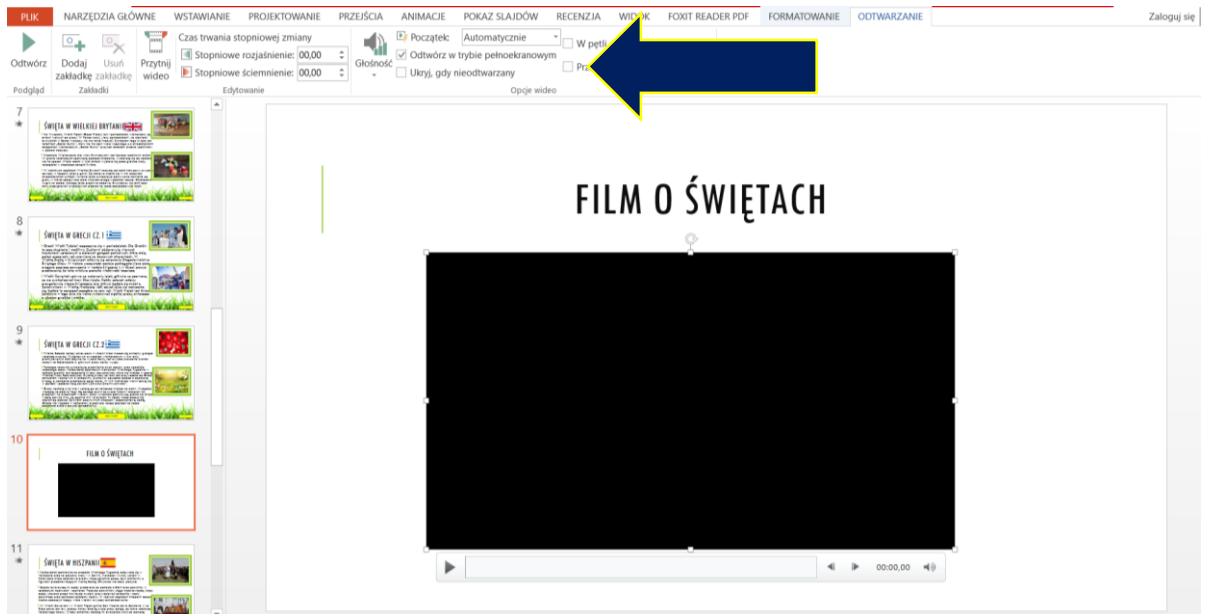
PLIK NARZĘDZIA GŁÓWNE WSTAWIANIE PROJEKTOWANIE PRZEJŚCIA ANIMACJE POKAZ SLAJDÓW RECENZJA WIDOK FOXIT READER PDF FORMATOWANIE ODTWARZANIE Zaloguj się

Odtwórz
Podgląd
Dodaj zakładkę
Usuń zakładkę
Zakładki
Przytnij wideo
Czas trwania stopniowej zmiany
Stopniowe rozjaśnienie: 00,00
Stopniowe ściemnienie: 00,00
Edytowanie
Głośność
Początek: Automatycznie
Odtwórz w trybie pełnoekranowym
Ukryj, gdy nieodtwarzany
W pętli
Prz
Opcje wideo

7
ŚWIĘTA W WIELKIEJ BRYTANII
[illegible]

8
ŚWIĘTA W GRECJI CZ.1
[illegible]

9
ŚWIĘTA W GRECJI CZ.2
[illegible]

10
FILM O ŚWIĘTACH

11
ŚWIĘTA W HISZPANII
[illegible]

FILM O ŚWIĘTACH

00:00,00